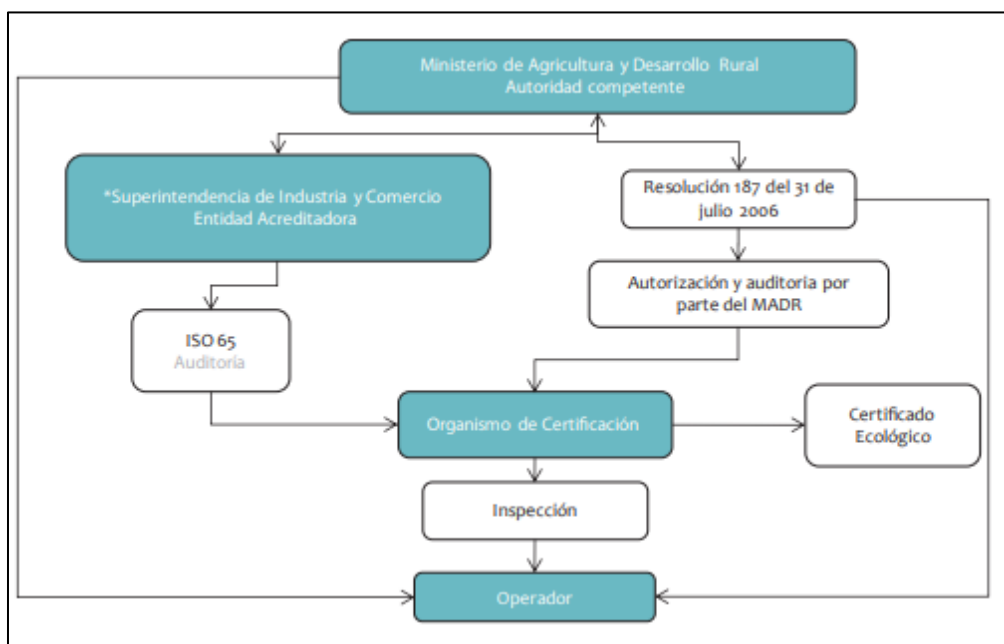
Ministerio de Agricultura y Desarrollo Rural
Autoridad competente

*Superintendencia de Industria y Comercio
Entidad Acreditadora

Resolución 187 del 31 de julio 2006

Autorización y auditoria por parte del MADR

ISO 65
Auditoria

Organismo de Certificación

Certificado Ecológico

Inspección

Operador